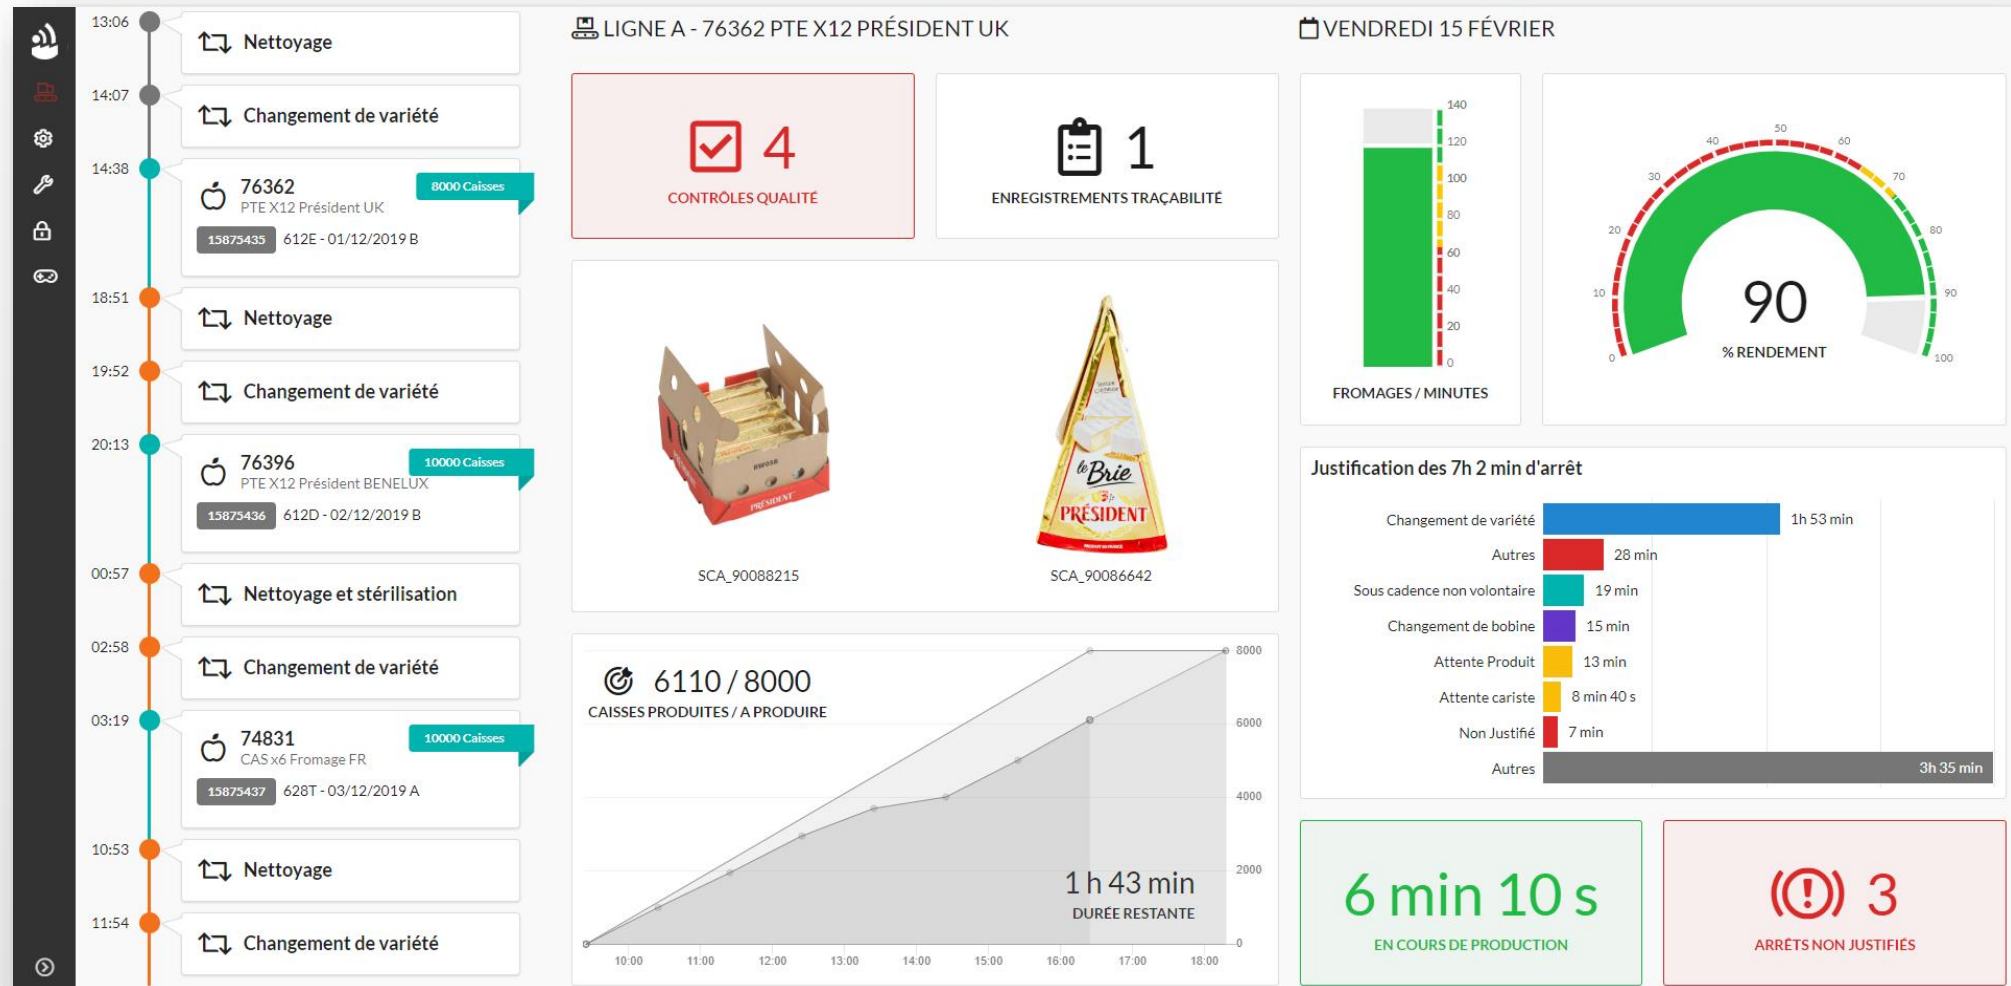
13:06
Nettoyage

14:07
Changement de variété

14:38
76362
PTE X12 Président UK
8000 Caisses
15875435 612E - 01/12/2019 B

18:51
Nettoyage

19:52
Changement de variété

20:13
76396
PTE X12 Président BENELUX
10000 Caisses
15875436 612D - 02/12/2019 B

00:57
Nettoyage et stérilisation

02:58
Changement de variété

03:19
74831
CAS x6 Fromage FR
10000 Caisses
15875437 628T - 03/12/2019 A

10:53
Nettoyage

11:54
Changement de variété

LIGNE A - 76362 PTE X12 PRÉSIDENT UK

VENDREDI 15 FÉVRIER

4
CONTRÔLES QUALITÉ

1
ENREGISTREMENTS TRAÇABILITÉ

140
120
100
80
60
40
20
0
FROMAGES / MINUTES

0 10 20 30 40 50 60 70 80 90 100
90
% RENDEMENT

SCA_90088215

le Brie
PRÉSIDENT
SCA_90086642

Justification des 7h 2 min d'arrêt

| | |
|---|---|
| Changement de variété | 1h 53 min |
| Autres | 28 min |
| Sous cadence non volontaire | 19 min |
| Changement de bobine | 15 min |
| Attente Produit | 13 min |
| Attente cariste | 8 min 40 s |
| Non Justifié | 7 min |
| Autres | 3h 35 min |

6110 / 8000
CAISSES PRODUITES / A PRODUIRE

8000
6000
4000
2000
0
10:00 11:00 12:00 13:00 14:00 15:00 16:00 17:00 18:00

1 h 43 min
DURÉE RESTANTE

6 min 10 s
EN COURS DE PRODUCTION

3
ARRÊTS NON JUSTIFIÉS